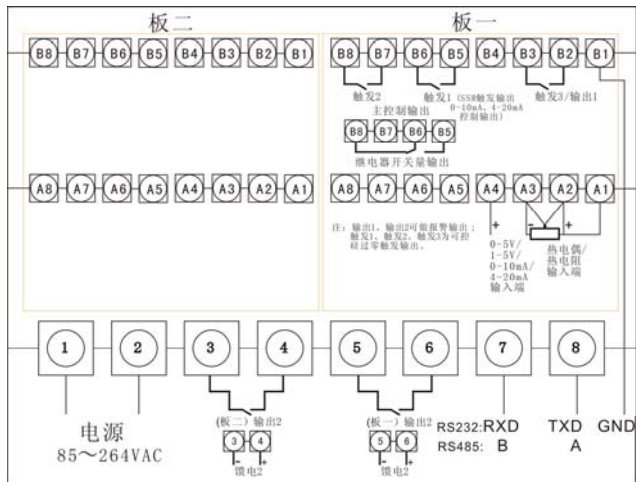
板二

B8 B7 B6 B5 B4 B3 B2 B1

A8 A7 A6 A5 A4 A3 A2 A1

板一

B8 B7 B6 B5 B4 B3 B2 B1

触发2

触发1 (SSR触发输出 0-10mA、4-20mA 控制输出)

触发3/输出1

主控制输出

B8 B7 B6 B5

继电器开关量输出

A8 A7 A6 A5 A4 A3 A2 A1

注：输出1、输出2可做报警输出；触发1、触发2、触发3为可控硅过零触发输出。

+ -

0-5V/ 1-5V/ 0-10mA/ 4-20mA 输入端

+

热电偶/ 热电阻 输入端

1 2 3 4 5 6 7 8

电源 85～264VAC

(板二) 输出2

3 4

- +

馈电2

(板一) 输出2

5 6

- +

馈电2

RS232: RXD

RS485: B

TXD

A

GND